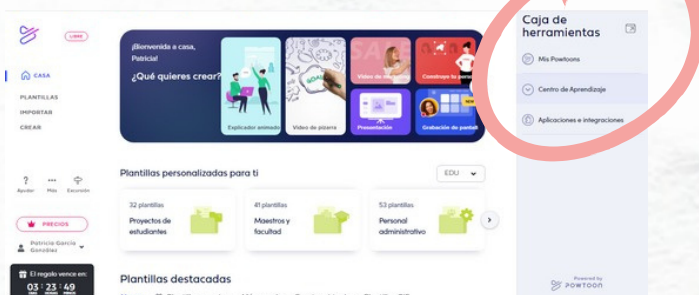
LIBRE

CASA
PLANTILLAS
IMPORTAR
CREAR

¡Bienvenida a casa, Patricia!
¿Qué quieres crear?

Explicador animado
Video de pizarra
Video de marketing
Construye tu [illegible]
Presentación
Grabación de pantalla
NEW

Plantillas personalizadas para ti
EDU

32 plantillas
Proyectos de estudiantes

41 plantillas
Maestros y facultad

53 plantillas
Personal administrativo

Ayuda
Más
Excursión

PRECIOS

Patricia García González

El regalo vence en:
03 : 23 : 49

Plantillas destacadas

Caja de herramientas
Mis Powtoons
Centro de Aprendizaje
Aplicaciones e integraciones

Powered by
POWTOON